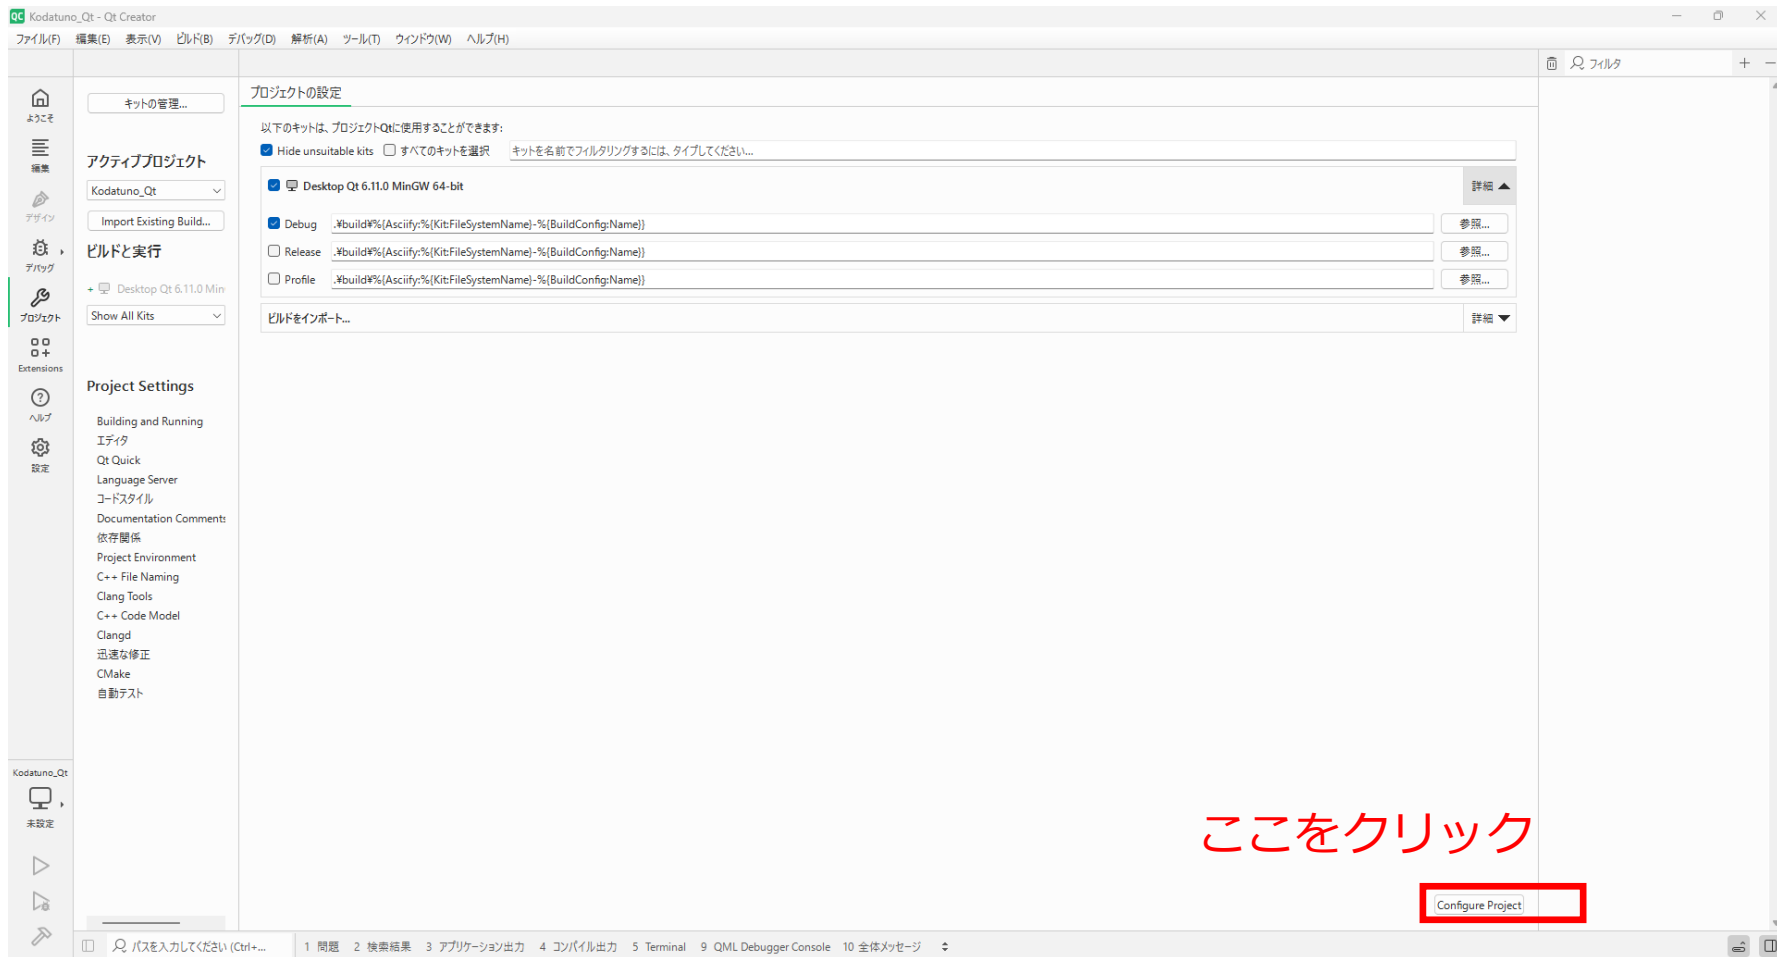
Kodatuno_Qt - Qt Creator

ファイル(F) 編集(E) 表示(V) ビルド(B) デバッグ(D) 解析(A) ツール(T) ウィンドウ(W) ヘルプ(H)

フィルタ

ようこそ
編集
デザイン
デバッグ
プロジェクト
Extensions
ヘルプ
設定

キットの管理...

アクティブプロジェクト

Kodatuno_Qt

Import Existing Build...

ビルドと実行

+ Desktop Qt 6.11.0 Min

Show All Kits

Project Settings

Building and Running
エディタ
Qt Quick
Language Server
コードスタイル
Documentation Comments
依存関係
Project Environment
C++ File Naming
Clang Tools
C++ Code Model
Clangd
迅速な修正
CMake
自動テスト

プロジェクトの設定

以下のキットは、プロジェクトQtに使用することができます:

Hide unsuitable kits　すべてのキットを選択　キットを名前でフィルタリングするには、タイプしてください...

Desktop Qt 6.11.0 MinGW 64-bit　詳細

Debug　.¥build¥%{Asciify:%{Kit:FileSystemName}-%{BuildConfig:Name}}　参照...

Release　.¥build¥%{Asciify:%{Kit:FileSystemName}-%{BuildConfig:Name}}　参照...

Profile　.¥build¥%{Asciify:%{Kit:FileSystemName}-%{BuildConfig:Name}}　参照...

ビルドをインポート...　詳細

ここをクリック

Configure Project

Kodatuno_Qt

未設定

パスを入力してください (Ctrl+...　1 問題　2 検索結果　3 アプリケーション出力　4 コンパイル出力　5 Terminal　9 QML Debugger Console　10 全体メッセージ